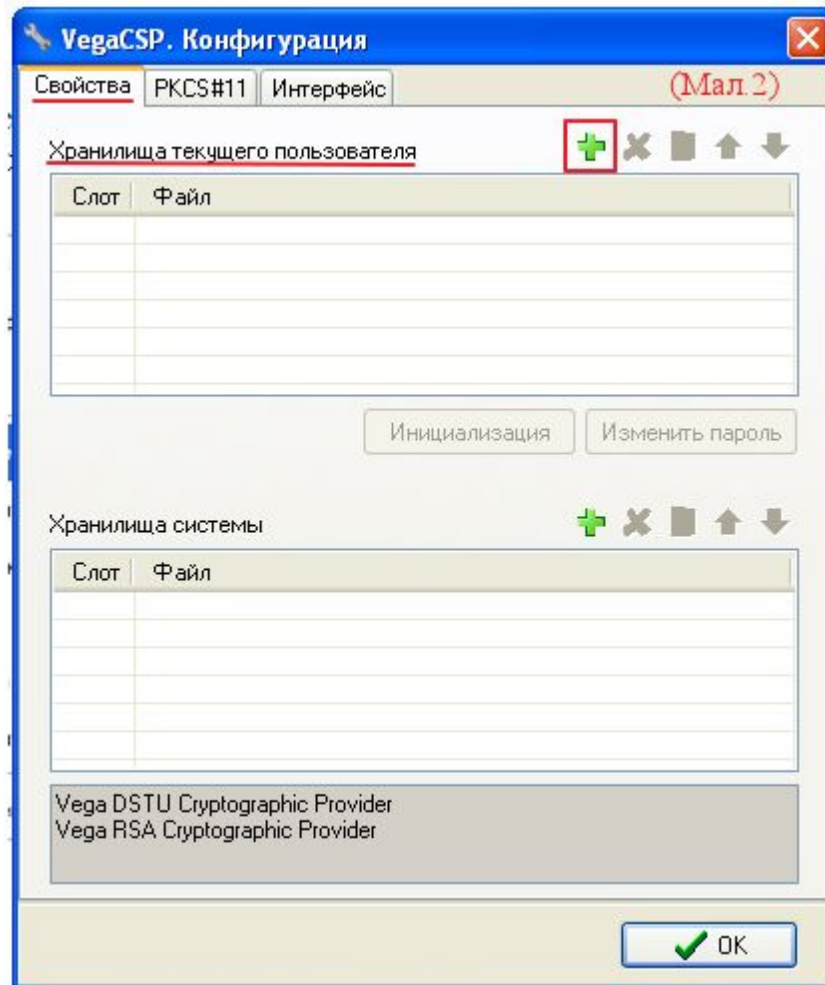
VegaCSP. Конфигурация

Свойства | PKCS#11 | Интерфейс

(Мал.2)

Хранилища текущего пользователя

| Слот | Файл |
|---|---|

Инициализация | Изменить пароль

Хранилища системы

| Слот | Файл |
|---|---|

Vega DSTU Cryptographic Provider
Vega RSA Cryptographic Provider

OK